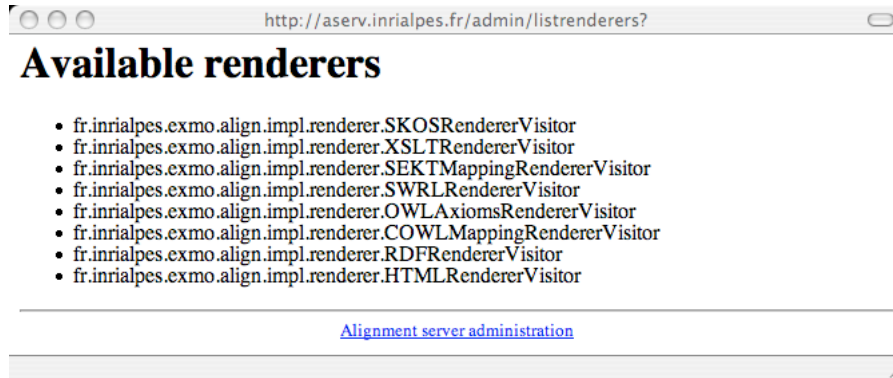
http://aserv.inrialpes.fr/admin/listrenderers?

# Available renderers

- fr.inrialpes.exmo.align.impl.renderer.SKOSRendererVisitor
- fr.inrialpes.exmo.align.impl.renderer.XSLTRendererVisitor
- fr.inrialpes.exmo.align.impl.renderer.SEKTMappingRendererVisitor
- fr.inrialpes.exmo.align.impl.renderer.SWRLRendererVisitor
- fr.inrialpes.exmo.align.impl.renderer.OWLAxiomsRendererVisitor
- fr.inrialpes.exmo.align.impl.renderer.COWLMappingRendererVisitor
- fr.inrialpes.exmo.align.impl.renderer.RDFRendererVisitor
- fr.inrialpes.exmo.align.impl.renderer.HTMLRendererVisitor

Alignment server administration